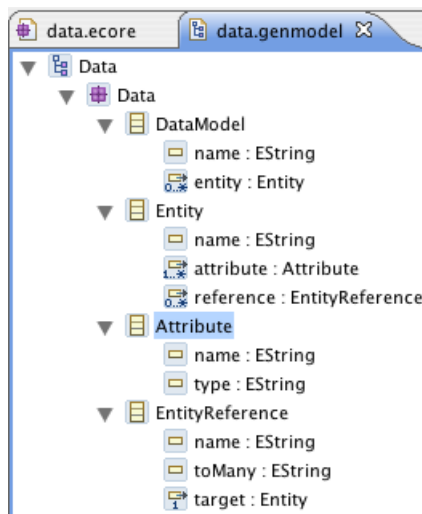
data.ecore
data.genmodel ✕
Data
Data
DataModel
name : EString
0..* entity : Entity
Entity
name : EString
1..* attribute : Attribute
0..* reference : EntityReference
Attribute
name : EString
type : EString
EntityReference
name : EString
toMany : EString
1 target : Entity